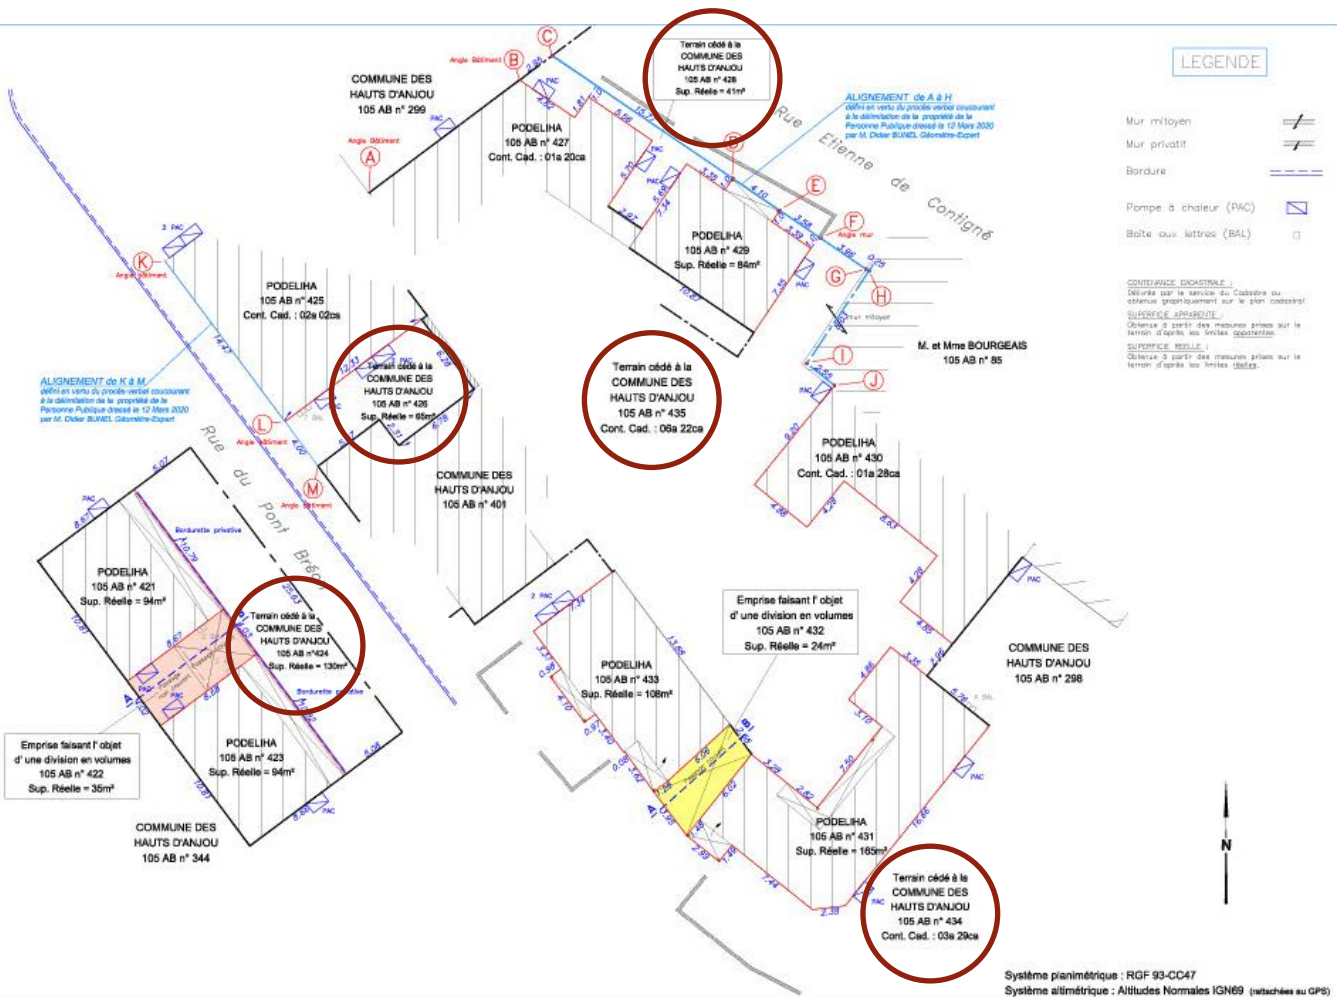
LEGENDE

Mur mitoyen
Mur privatif
Bordure
Pompe à chaleur (PAC)
Boîte aux lettres (BAL)

CONTENANCE CADASTRALE : Délivrée par le service du Cadastre ou obtenue graphiquement sur le plan cadastral
SUPERFICIE APPARENTE : Obtenue à partir des mesures prises sur le terrain d'après les limites apparentes
SUPERFICIE REELLE : Obtenue à partir des mesures prises sur le terrain d'après les limites réelles

COMMUNE DES HAUTS D'ANJOU
105 AB n° 299

Angle Bâtiment
B
C
A
Angle Bâtiment

Terrain cédé à la COMMUNE DES HAUTS D'ANJOU
105 AB n° 428
Sup. Réelle = 41m²

ALIGNEMENT de A à H
défini en vertu du procès-verbal concourant à la délimitation de la propriété de la Personne Publique dressé le 12 Mars 2020 par M. Didier BUNEL Géomètre-Expert

PODELIHA
105 AB n° 427
Cont. Cad. : 01a 20ca

Rue Etienne de Contigné

D
E
F
Angle mur
G
H

PODELIHA
105 AB n° 429
Sup. Réelle = 84m²

K
Angle Bâtiment
2 PAC

PODELIHA
105 AB n° 425
Cont. Cad. : 02a 02ca

Terrain cédé à la COMMUNE DES HAUTS D'ANJOU
105 AB n° 426
Sup. Réelle = 65m²

Terrain cédé à la COMMUNE DES HAUTS D'ANJOU
105 AB n° 435
Cont. Cad. : 06a 22ca

Mur mitoyen
M. et Mme BOURGEAIS
105 AB n° 85
I
J

ALIGNEMENT de K à M
défini en vertu du procès-verbal concourant à la délimitation de la propriété de la Personne Publique dressé le 12 Mars 2020 par M. Didier BUNEL Géomètre-Expert

L
Angle Bâtiment
M
Angle Bâtiment

Rue du Pont Bréa

COMMUNE DES HAUTS D'ANJOU
105 AB n° 401

PODELIHA
105 AB n° 430
Cont. Cad. : 01a 28ca

Bordurette privative

PODELIHA
105 AB n° 421
Sup. Réelle = 94m²

Terrain cédé à la COMMUNE DES HAUTS D'ANJOU
105 AB n°424
Sup. Réelle = 130m²

Bordurette privative

Emprise faisant l'objet d'une division en volumes
105 AB n° 432
Sup. Réelle = 24m²

PODELIHA
105 AB n° 433
Sup. Réelle = 108m²

COMMUNE DES HAUTS D'ANJOU
105 AB n° 298

Emprise faisant l'objet d'une division en volumes
105 AB n° 422
Sup. Réelle = 35m²

PODELIHA
105 AB n° 423
Sup. Réelle = 94m²

PODELIHA
105 AB n° 431
Sup. Réelle = 165m²

COMMUNE DES HAUTS D'ANJOU
105 AB n° 344

Terrain cédé à la COMMUNE DES HAUTS D'ANJOU
105 AB n° 434
Cont. Cad. : 03a 29ca

N

Système planimétrique : RGF 93-CC47
Système altimétrique : Altitudes Normales IGN69 (rattachées au GPS)